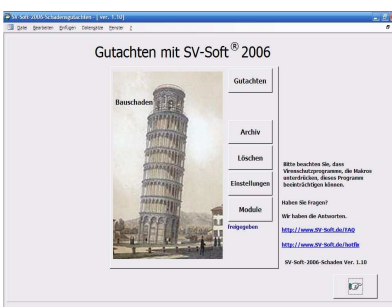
SV-Soft-2006-Schadensgutachten [ Ver. 1.10]

Datei Bearbeiten Einfügen Datengröße Fenster ?

Gutachten mit SV-Soft® 2006

Bauschaden

Gutachten

Archiv

Löschen

Einstellungen

Module

freigegeben

Bitte beachten Sie, dass Virenschutzprogramme, die Makros unterdrücken, dieses Programm beeinträchtigen können.

Haben Sie Fragen?

Wir haben die Antworten.

http://www.SV-Soft.de/FAQ

http://www.SV-Soft.de/hotlin

SV-Soft-2006-Schaden Ver. 1.10